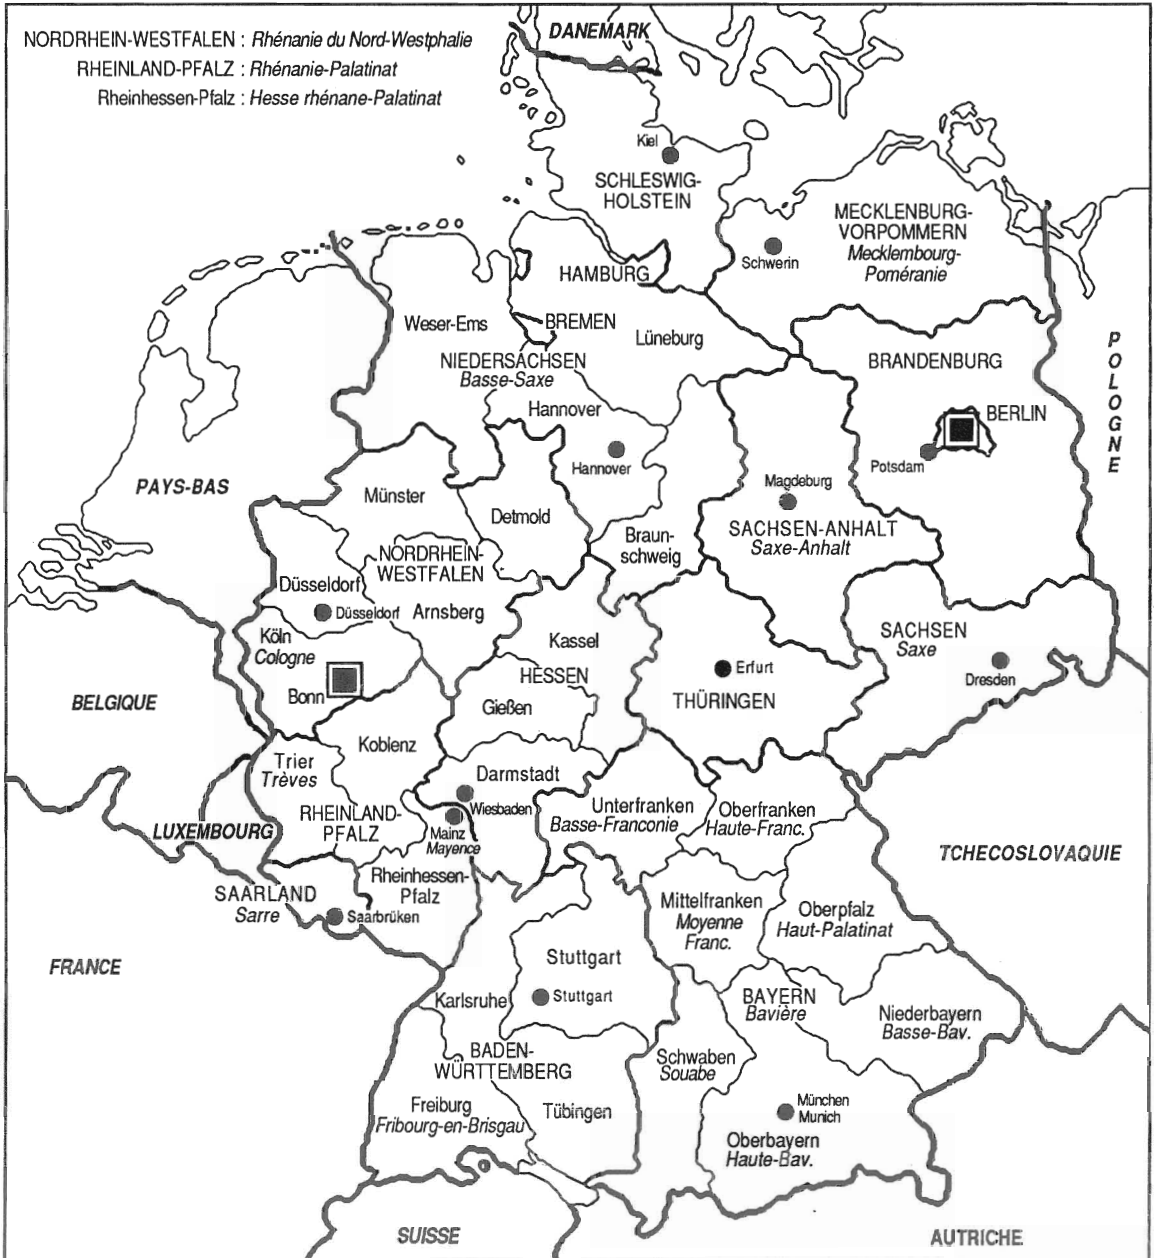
NORDRHEIN-WESTFALEN : *Rhénanie du Nord-Westphalie*
RHEINLAND-PFALZ : *Rhénanie-Palatinat*
Rheinhessen-Pfalz : *Hesse rhénane-Palatinat*

DANEMARK

Kiel
SCHLESWIG-HOLSTEIN

MECKLENBURG-VORPOMMERN
*Mecklembourg-Poméranie*
Schwerin

HAMBURG

Weser-Ems
BREMEN
Lüneburg
NIEDERSACHSEN
*Basse-Saxe*

BRANDENBURG

P O L O G N E

Hannover
Hannover

BERLIN
Potsdam

PAYS-BAS

Münster
Detmold
Magdeburg
SACHSEN-ANHALT
*Saxe-Anhalt*

Braun-schweig

NORDRHEIN-WESTFALEN
Düsseldorf
Düsseldorf
Arnsberg

Köln
*Cologne*
Kassel

SACHSEN
*Saxe*

HESSEN
Erfurt
Dresden

BELGIQUE
Bonn
Gießen
THÜRINGEN

Trier
*Trèves*
Koblenz

Darmstadt
Wiesbaden

Unterfranken
*Basse-Franconie*
Oberfranken
*Haute-Franc.*

LUXEMBOURG
RHEINLAND-PFALZ
Mainz
*Mayence*

TCHECOSLOVAQUIE

Rheinhessen-Pfalz
SAARLAND
*Sarre*
Saarbrüken

Mittelfranken
*Moyenne Franc.*
Oberpfalz
*Haut-Palatinat*

FRANCE

Stuttgart
Stuttgart
Karlsruhe

BAYERN
*Bavière*
Niederbayern
*Basse-Bav.*

BADEN-WÜRTTEMBERG
Schwaben
*Souabe*

Freiburg
*Fribourg-en-Brisgau*
Tübingen

München
Munich
Oberbayern
*Haute-Bav.*

SUISSE
AUTRICHE